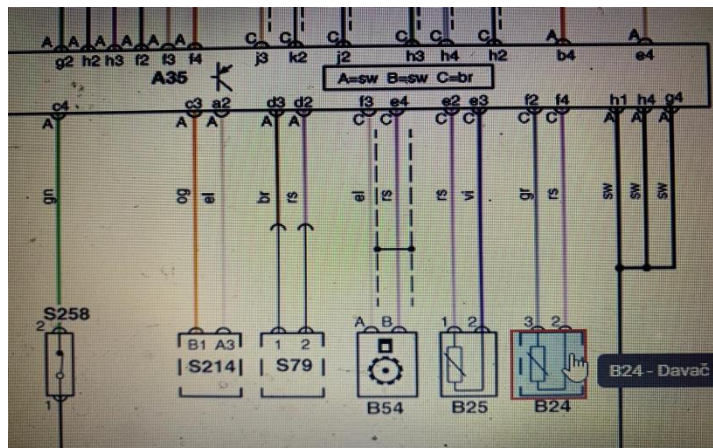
A A A A A A
g2 h2 h3 f2 f3 f4
C C
j3 k2
C
j2
C C C
h3 h4 h2
A
b4
A
e4
A35
A=sw B=sw C=br
c4
A
c3 a2
A A
d3 d2
A A
f3 e4
C C
e2 e3
C C
f2 f4
C C
h1 h4 g4
A A A
gn
og
el
br
rs
el
rs
rs
vi
gr
rs
sw
sw
sw
S258
2
1
B1 A3
S214
1 2
S79
A B
B54
1 2
B25
3 2
B24
B24 - Davač